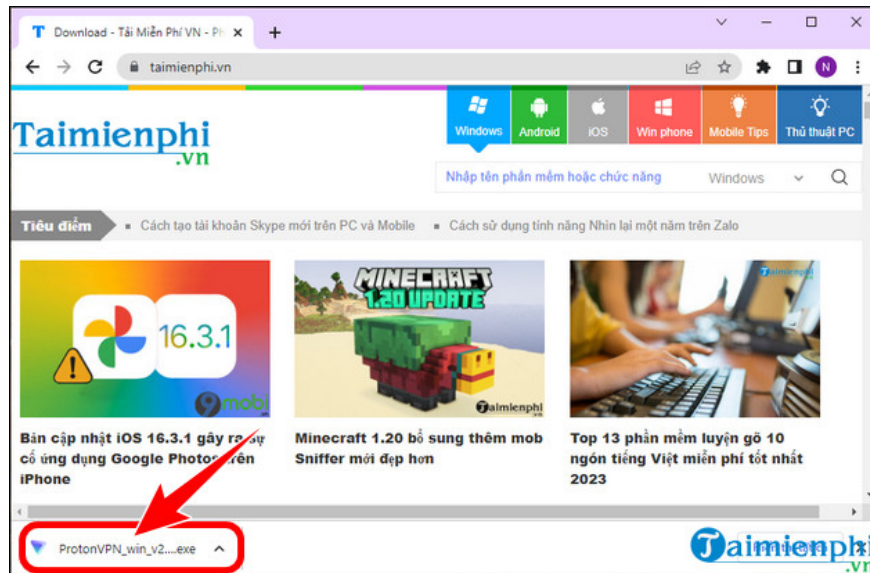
Download - Tải Miễn Phí VN - Ph ×

+

taimienphi.vn

N

Taimienphi
.vn

Windows | Android | iOS | Win phone | Mobile Tips | Thủ thuật PC

Nhập tên phần mềm hoặc chức năng

Windows

Tiêu điểm

Cách tạo tài khoản Skype mới trên PC và Mobile

Cách sử dụng tính năng Nhìn lại một năm trên Zalo

16.3.1

9mobi

MINECRAFT 1.20 UPDATE

Taimienphi

Taimienphi

Bản cập nhật iOS 16.3.1 gây ra sự cố ứng dụng Google Photos trên iPhone

Minecraft 1.20 bổ sung thêm mob Sniffer mới đẹp hơn

Top 13 phần mềm luyện gõ 10 ngón tiếng Việt miễn phí tốt nhất 2023

ProtonVPN_win_v2....exe

Taimienphi
.vn